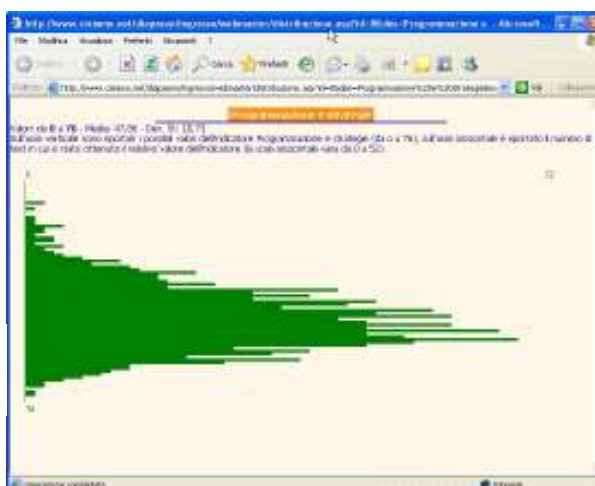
http://www.cisiamo.net/dispensa/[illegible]/Distribuzione.asp?Id=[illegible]&Titolo=Programmazione e ... - Microsoft ...

File Modifica Visualizza Preferiti Strumenti ?

Cerca Preferiti

Indirizzo http://www.cisiamo.net/dispensa/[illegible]/Distribuzione.asp?Id=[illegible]&Titolo=Programmazione%20e%20strategie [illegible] Vai

Programmazione e strategie

Valori da 8 a 76 - Media: 47,06 - Dev. St: 10,71
Sull'asse verticale sono riportati i possibili valori dell'indicatore Programmazione e strategie (da 0 a 76); sull'asse orizzontale è riportato il numero di test in cui è stato ottenuto il relativo valore dell'indicatore. la scala orizzontale varia da 0 a 50.

0

50

76

Operazione completata

Internet